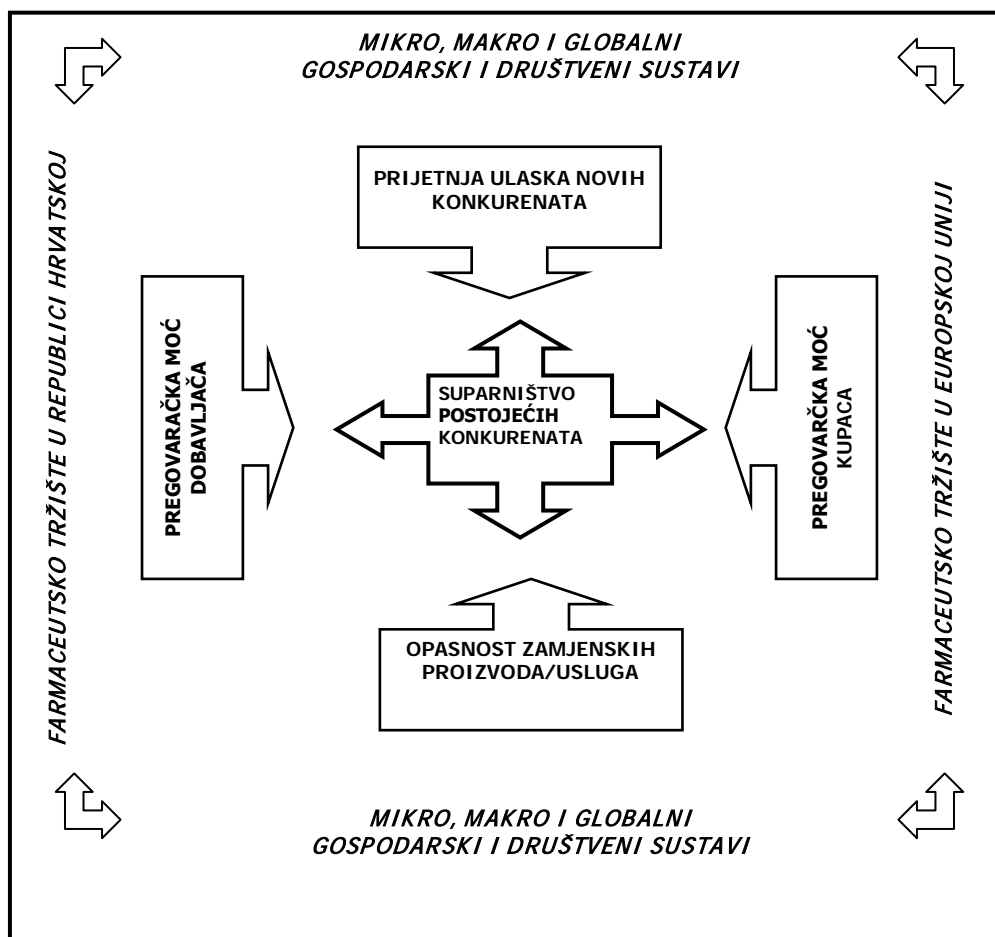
MIKRO, MAKRO I GLOBALNI GOSPODARSKI I DRUŠTVENI SUSTAVI

FARMACEUTSKO TRŽIŠTE U REPUBLICI HRVATSKOJ

PRIJETNJA ULASKA NOVIH KONKURENATA

PREGOVARAČKA MOĆ DOBAVLJAČA

SUPARNIŠTVO POSTOJEĆIH KONKURENATA

PREGOVARČKA MOĆ KUPACA

OPASNOST ZAMJENSKIH PROIZVODA/USLUGA

FARMACEUTSKO TRŽIŠTE U EUROPSKOJ UNIJI

MIKRO, MAKRO I GLOBALNI GOSPODARSKI I DRUŠTVENI SUSTAVI